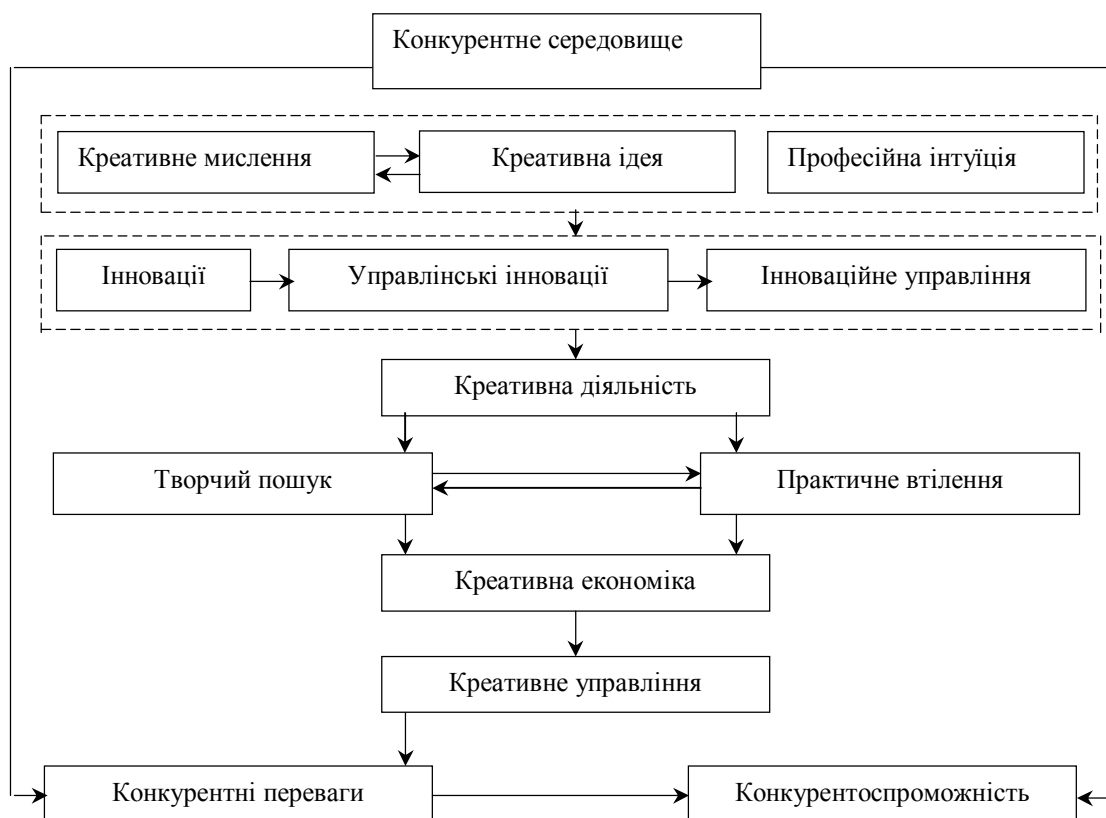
Конкурентне середовище

Креативне мислення

Креативна ідея

Професійна інтуїція

Інновації

Управлінські інновації

Інноваційне управління

Креативна діяльність

Творчий пошук

Практичне втілення

Креативна економіка

Креативне управління

Конкурентні переваги

Конкурентоспроможність